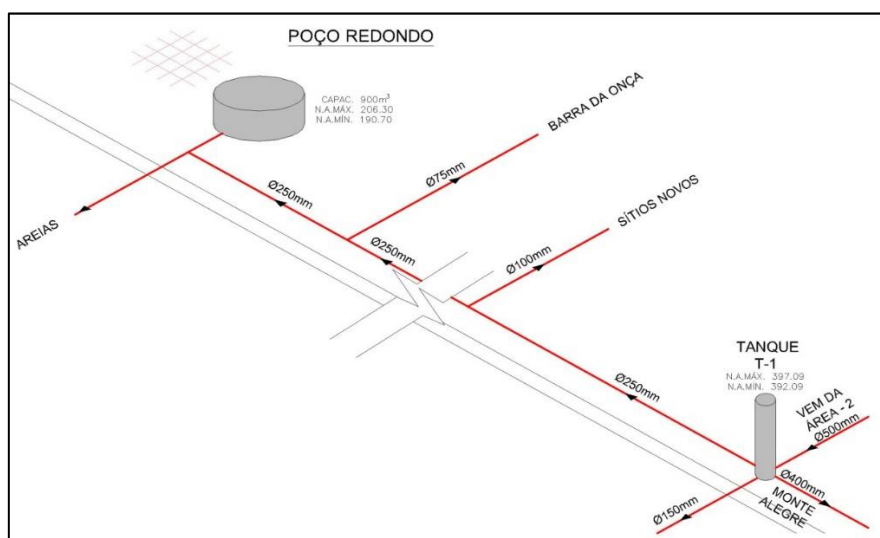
POÇO REDONDO

CAPAC. 900m$^3$
N.A.MÁX. 206.30
N.A.MÍN. 190.70

BARRA DA ONÇA

Ø75mm

Ø250mm

AREIAS

Ø250mm

SÍTIOS NOVOS

Ø100mm

Ø250mm

TANQUE
T-1
N.A.MÁX. 397.09
N.A.MÍN. 392.09

VEM DA ÁREA - 2
Ø500mm

Ø400mm

MONTE ALEGRE

Ø150mm